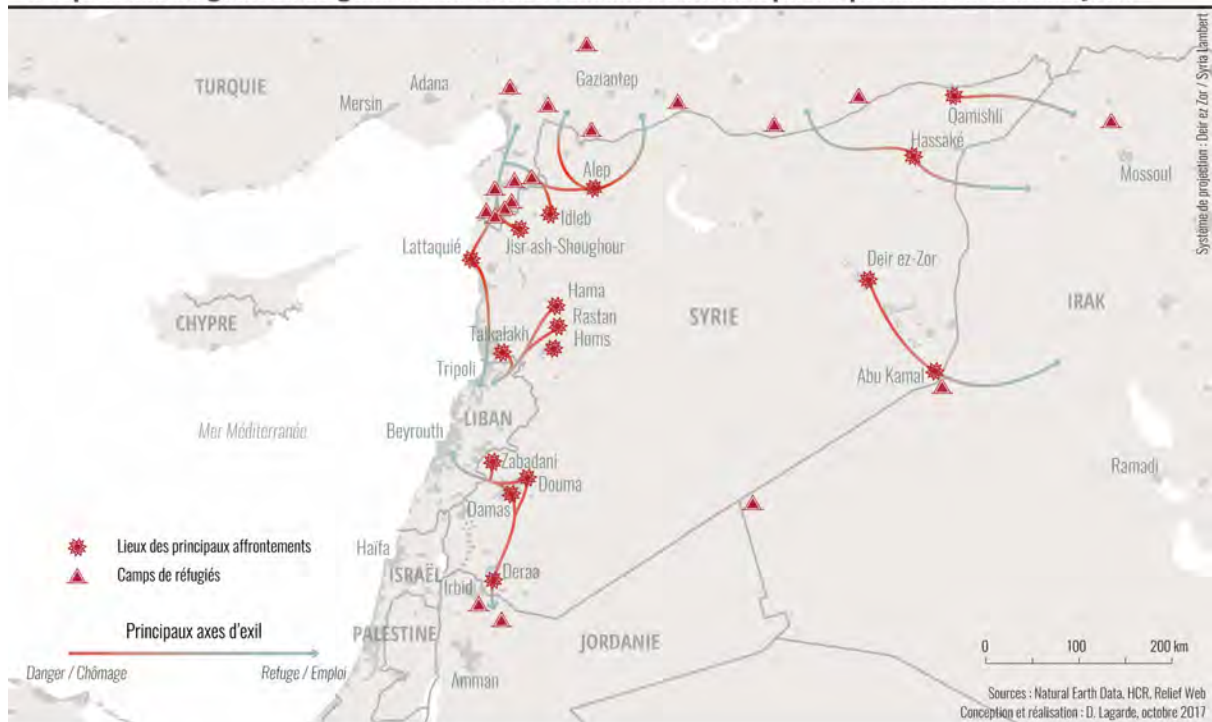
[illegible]

TURQUIE
Mersin
Adana
Gaziantep
Qamishli
Hassaké
Mossoul
Alep
Idleb
Lattaquié
Jisr-ash-Shoughour
Deir ez-Zor
Hama
Rastan
Homs
Talkalakh
SYRIE
IRAK
CHYPRE
Tripoli
Abu Kamal
LIBAN
Mer Méditerranée
Beyrouth
Zabadani
Douma
Ramadi
Damas
Haïfa
ISRAËL
Irbid
Deraa
PALESTINE
JORDANIE
Amman

Lieux des principaux affrontements
Camps de réfugiés

Principaux axes d'exil
Danger / Chômage
Refuge / Emploi

0 100 200 km

Sources : Natural Earth Data, HCR, Relief Web
Conception et réalisation : D. Lagarde, octobre 2017

Système de projection : Deir ez Zor / Syria Lambert